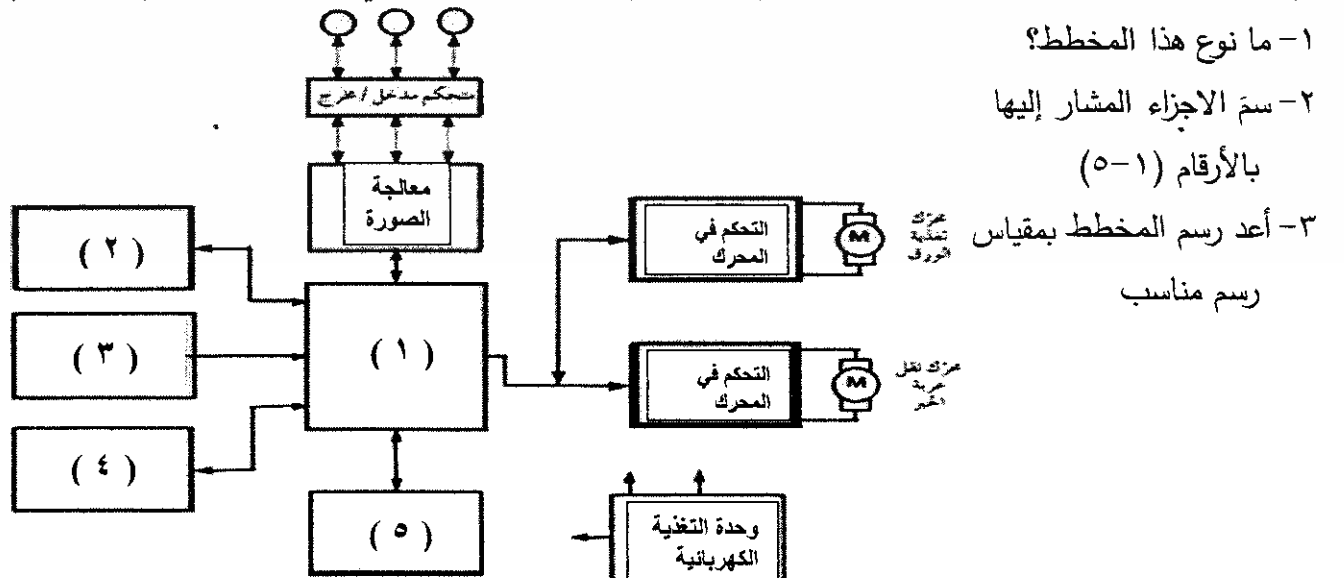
١- ما نوع هذا المخطط؟
٢- سمِ الاجزاء المشار إليها بالأرقام (١-٥)
٣- أعد رسم المخطط بمقياس رسم مناسب

متحكم مدخل / مخرج

معالجة الصورة

( ٢ )

( ٣ )

( ١ )

( ٤ )

( ٥ )

التحكم في المحرك

M

محرك تغذية الورق

التحكم في المحرك

M

محرك نقل عربة الحبر

وحدة التغذية الكهربائية